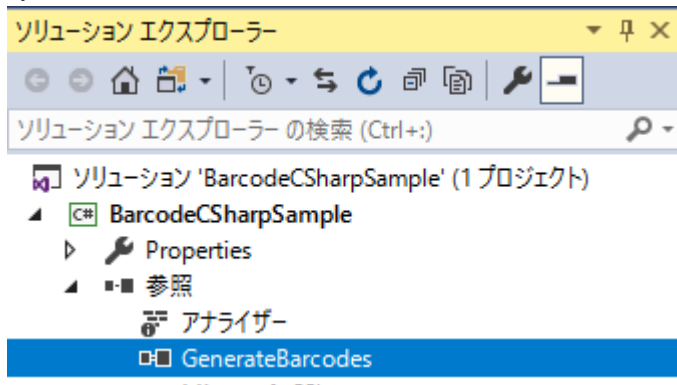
ソリューション エクスプローラー

ソリューション エクスプローラー の検索 (Ctrl+:)

ソリューション 'BarcodeCSharpSample' (1 プロジェクト)
C# BarcodeCSharpSample
Properties
参照
アナライザー
GenerateBarcodes